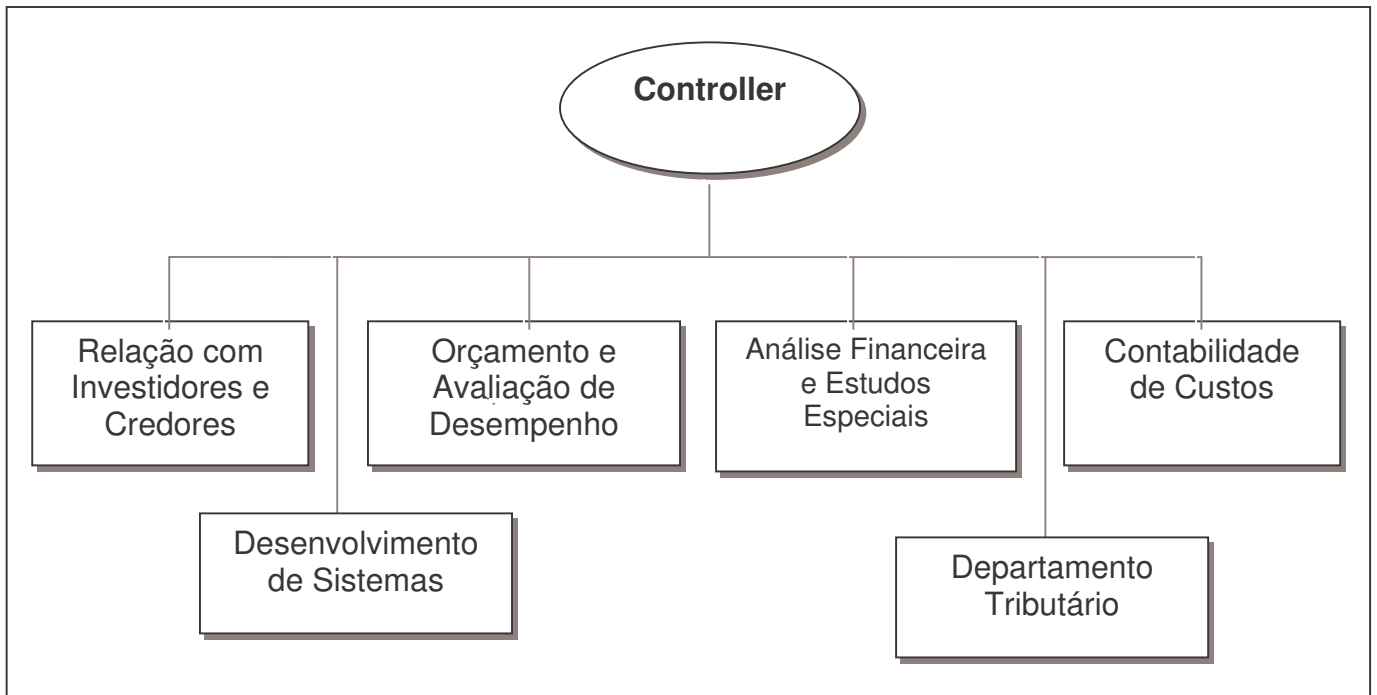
Controller

Relação com Investidores e Credores

Orçamento e Avaliação de Desempenho

Análise Financeira e Estudos Especiais

Contabilidade de Custos

Desenvolvimento de Sistemas

Departamento Tributário